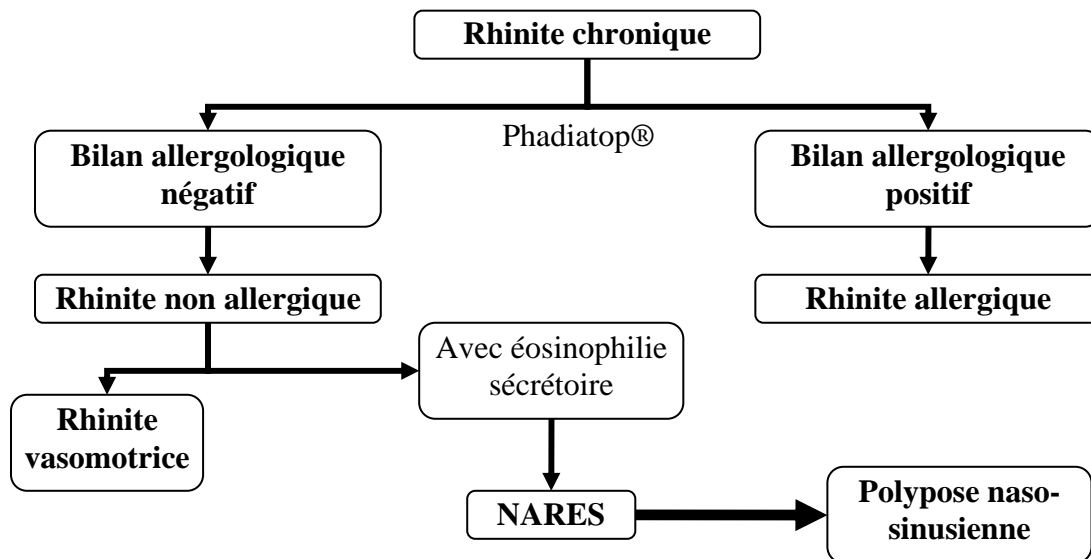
Rhinite chronique

Phadiatop®

Bilan allergologique négatif

Bilan allergologique positif

Rhinite non allergique

Rhinite allergique

Avec éosinophilie sécrétoire

Rhinite vasomotrice

NARES

Polypose naso-sinusienne